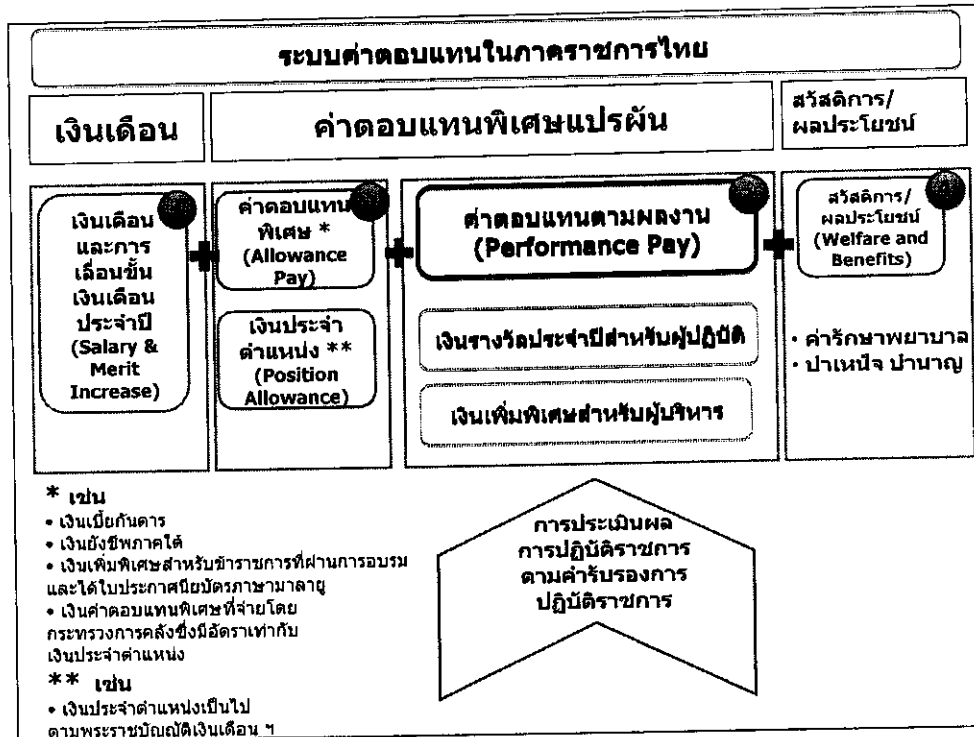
ระบบค่าตอบแทนในภาคราชการไทย

เงินเดือน

ค่าตอบแทนพิเศษแปรผัน

สวัสดิการ/ผลประโยชน์

เงินเดือนและการเลื่อนขั้นเงินเดือนประจำปี (Salary & Merit Increase)

ค่าตอบแทนพิเศษ * (Allowance Pay)

เงินประจำตำแหน่ง ** (Position Allowance)

ค่าตอบแทนตามผลงาน (Performance Pay)

เงินรางวัลประจำปีสำหรับผู้ปฏิบัติ

เงินเพิ่มพิเศษสำหรับผู้บริหาร

สวัสดิการ/ผลประโยชน์ (Welfare and Benefits)

• ค่ารักษาพยาบาล
• บำเหน็จ บำนาญ

* เช่น
• เงินเบี้ยกันดาร
• เงินยังชีพภาคใต้
• เงินเพิ่มพิเศษสำหรับข้าราชการที่ผ่านการอบรมและได้ใบประกาศนียบัตรภาษามาลายู
• เงินค่าตอบแทนพิเศษที่จ่ายโดยกระทรวงการคลังซึ่งมีอัตราเท่ากับเงินประจำตำแหน่ง

** เช่น
• เงินประจำตำแหน่งเป็นไปตามพระราชบัญญัติเงินเดือน ฯ

การประเมินผลการปฏิบัติราชการตามคำรับรองการปฏิบัติราชการ